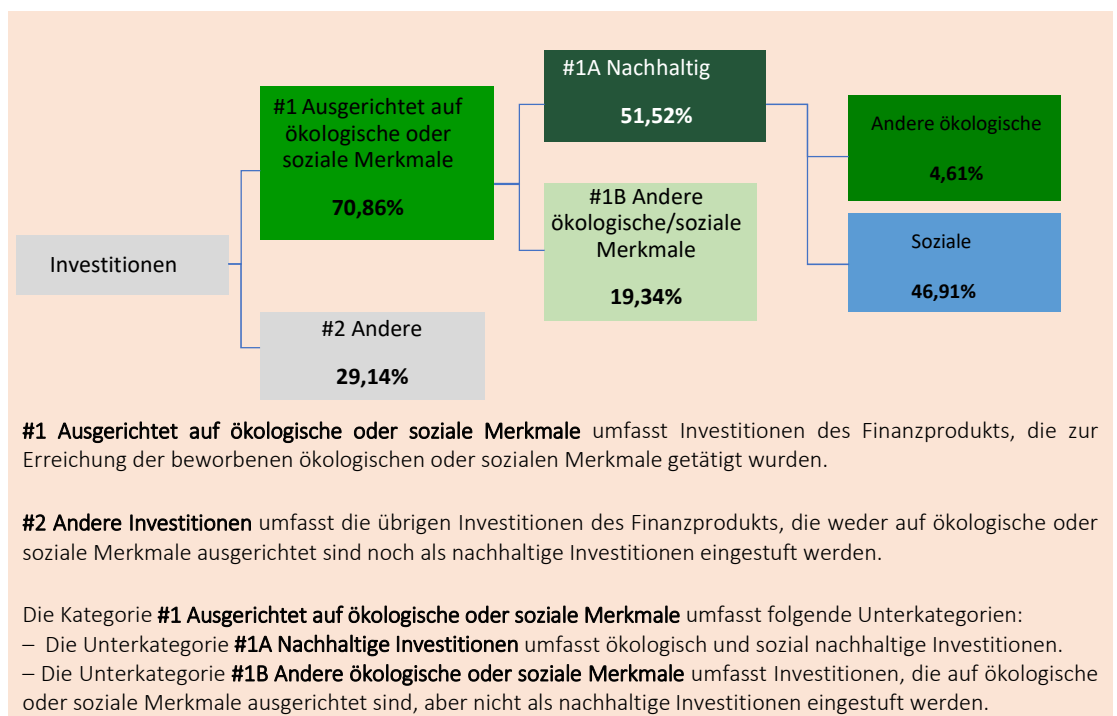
Investitionen

#1 Ausgerichtet auf ökologische oder soziale Merkmale

70,86%

#2 Andere

29,14%

#1A Nachhaltig

51,52%

#1B Andere ökologische/soziale Merkmale

19,34%

Andere ökologische

4,61%

Soziale

46,91%

#1 Ausgerichtet auf ökologische oder soziale Merkmale umfasst Investitionen des Finanzprodukts, die zur Erreichung der beworbenen ökologischen oder sozialen Merkmale getätigt wurden.

#2 Andere Investitionen umfasst die übrigen Investitionen des Finanzprodukts, die weder auf ökologische oder soziale Merkmale ausgerichtet sind noch als nachhaltige Investitionen eingestuft werden.

Die Kategorie #1 Ausgerichtet auf ökologische oder soziale Merkmale umfasst folgende Unterkategorien:
– Die Unterkategorie #1A Nachhaltige Investitionen umfasst ökologisch und sozial nachhaltige Investitionen.
– Die Unterkategorie #1B Andere ökologische oder soziale Merkmale umfasst Investitionen, die auf ökologische oder soziale Merkmale ausgerichtet sind, aber nicht als nachhaltige Investitionen eingestuft werden.